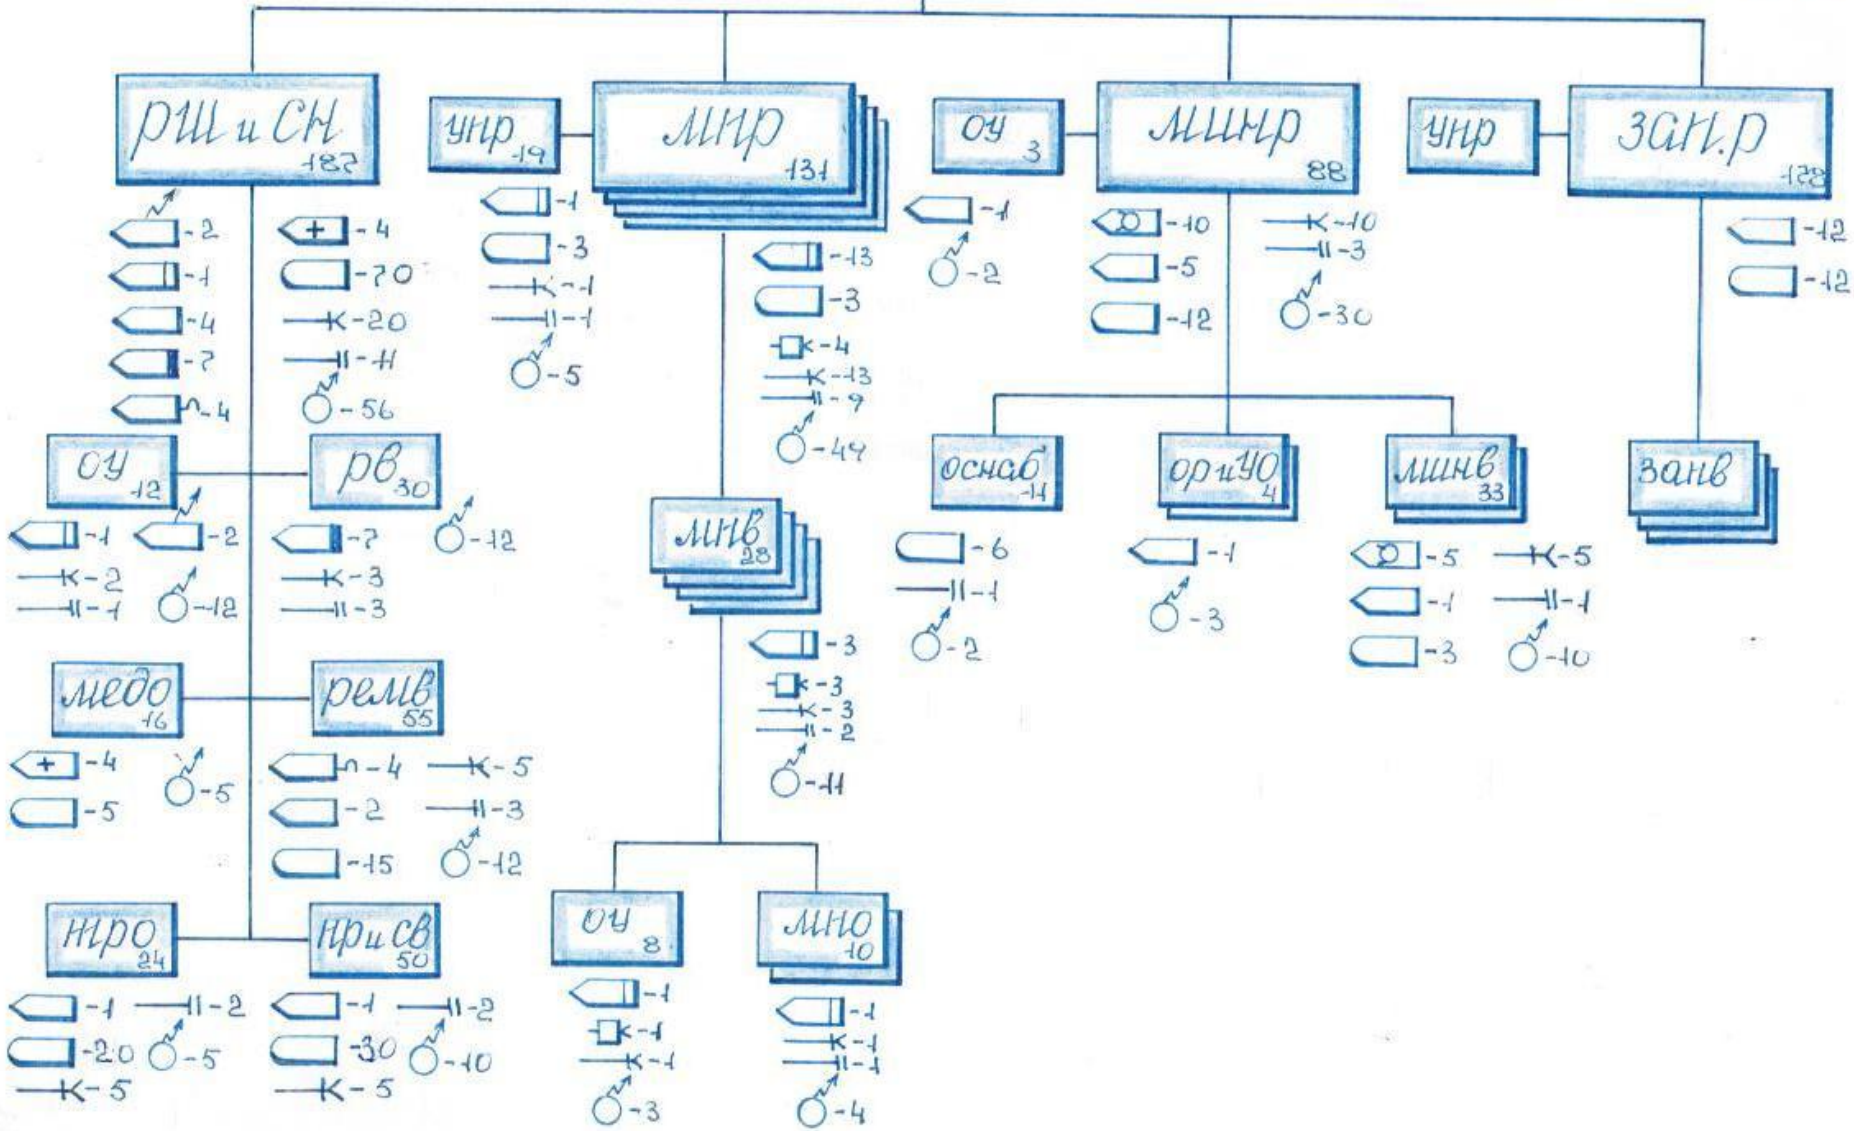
РШ и СН 182
-2
-1
-4
-7
-4
-4
-70
-20
-11
-56

упр 19
-1
-3
-1
-1
-5

МИР 131
-13
-3
-4
-13
-9
-44

ОУ 3
-1
-2

МИНР 88
-10
-5
-12
-10
-3
-30

упр

ЗАН.Р 128
-12
-12

ОУ 12
-1
-2
-2
-1
-12

РВ 30
-7
-3
-3
-12

МНВ 28
-3
-3
-3
-2
-11

оснаб 11
-6
-1
-2

ОР и УО 4
-1
-3

МИНВ 33
-5
-1
-3
-5
-1
-10

занв

МЕДО 16
-4
-5
-5

РЕМВ 55
-4
-2
-15
-5
-3
-12

ОУ 8
-1
-1
-1
-3

МНО 10
-1
-1
-1
-4

НРО 24
-1
-20
-5
-2
-5

НР и СВ 50
-1
-30
-5
-2
-10